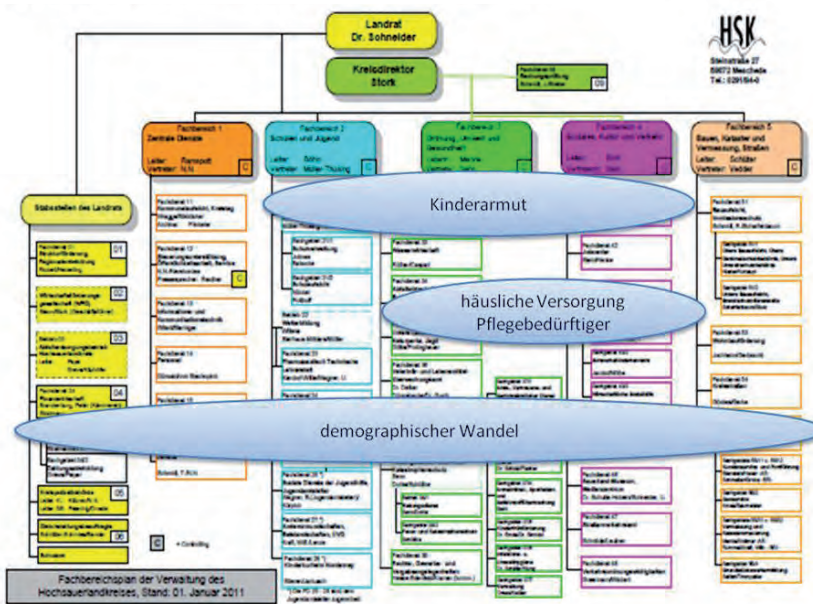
Landrat
Dr. Schneider

HSK
Steinstraße 27
59872 Meschede
Tel.: 0291/94-0

Kreisdirektor
Stork

Fachbereich 1
Zentrale Dienste

Fachbereich 2
Schulen und Jugend

Fachbereich 3

Fachbereich 4

Fachbereich 5
Bauen, Kataster und Vermessung, Straßen

Stabsstellen des Landrats

Kinderarmut

häusliche Versorgung
Pflegebedürftiger

demographischer Wandel

C = Controlling

Fachbereichsplan der Verwaltung des Hochsauerlandkreises, Stand: 01. Januar 2011